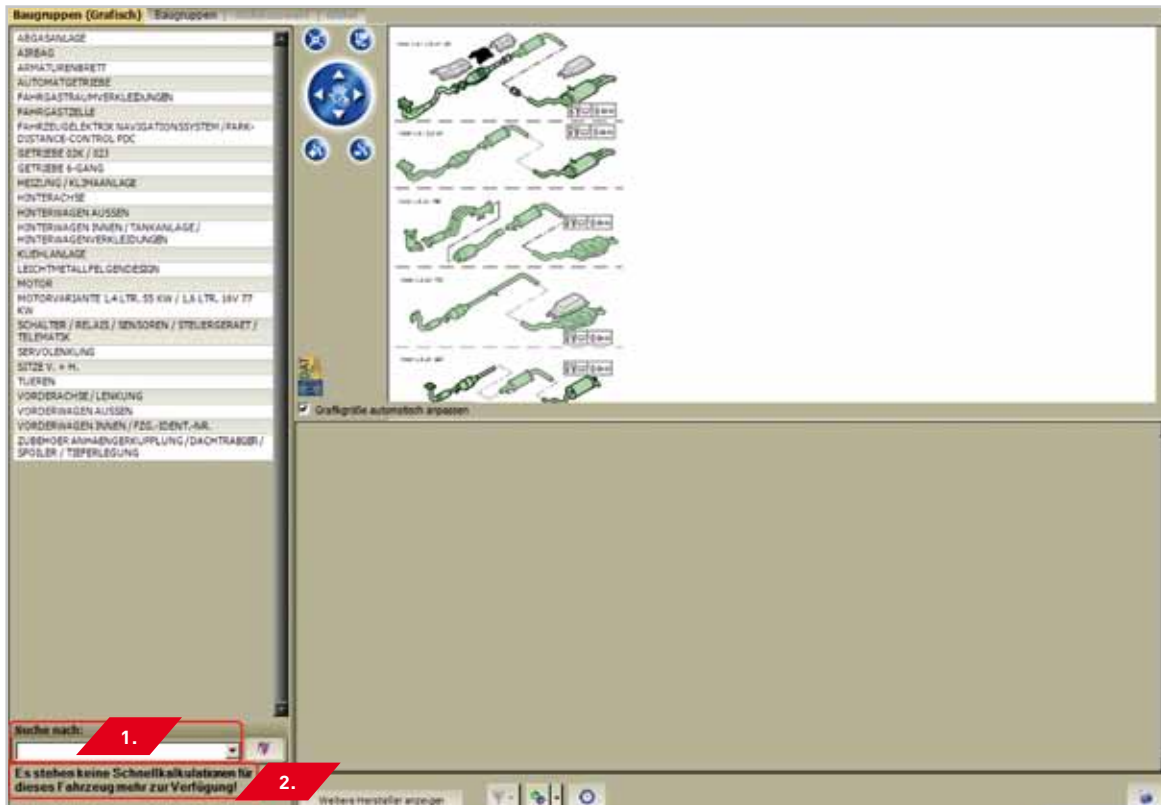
Baugruppen (Grafisch) | Baugruppen | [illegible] | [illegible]

ABGASANLAGE
AIRBAG
ARMATURENBRETT
AUTOMATGETRIEBE
FAHRGASTRAUMVERKLEIDUNGEN
FAHRGASTZELLE
FAHRZEUGELEKTRIK NAVIGATIONSSYSTEM / PARK-DISTANCE-CONTROL PDC
GETRIEBE 02K / 02J
GETRIEBE 6-GANG
HEIZUNG / KLIMAANLAGE
HINTERACHSE
HINTERWAGEN AUSSEN
HINTERWAGEN INNEN / TANKANLAGE / HINTERWAGENVERKLEIDUNGEN
KUEHLANLAGE
LEICHTMETALLFELGENDESIGN
MOTOR
MOTORVARIANTE 1,4 LTR. 55 KW / 1,6 LTR. 16V 77 KW
SCHALTER / RELAIS / SENSOREN / STEUERGERAET / TELEMATIK
SERVOLENKUNG
SITZE V. + H.
TUEREN
VORDERACHSE / LENKUNG
VORDERWAGEN AUSSEN
VORDERWAGEN INNEN / FZG.-IDENT.-NR.
ZUBEHOER ANHAENGERKUPPLUNG / DACHTRAEGER / SPOILER / TIEFERLEGUNG

Grafikgröße automatisch anpassen

Suche nach:

1.

Es stehen keine Schnellkalkulationen für dieses Fahrzeug mehr zur Verfügung!

2.

Weitere Hersteller anzeigen